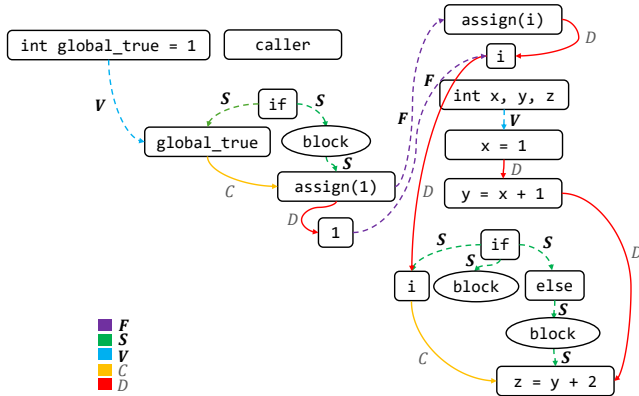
int global_true = 1

caller

assign(i)

D

i

F

int x, y, z

F

V

S

if

S

V

global_true

block

x = 1

S

D

C

assign(1)

D

y = x + 1

D

1

S

if

S

S

i

block

else

S

block

D

C

S

z = y + 2

F
S
V
C
D